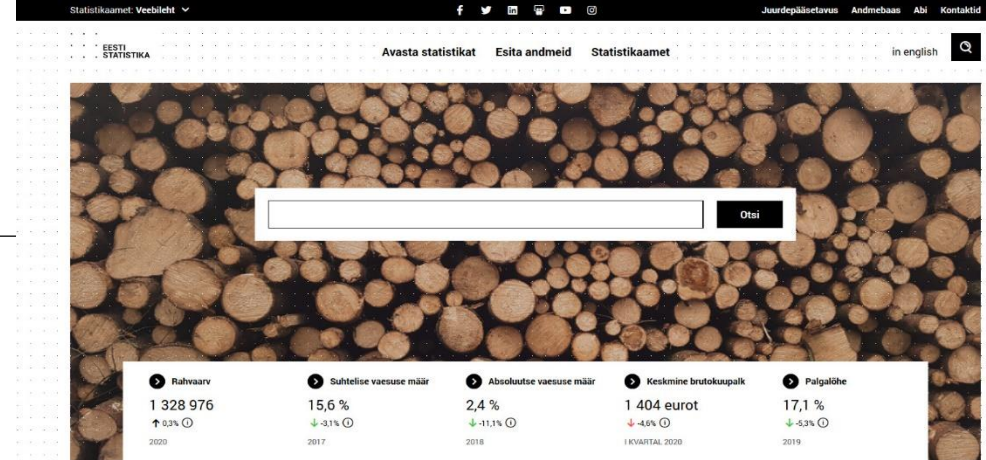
Statistikaamet: Veebileht

Juurdepääsetavus Andmebaas Abi Kontaktid

EESTI STATISTIKA

Avasta statistikat Esita andmeid Statistikaamet

in english

Otsi

Rahvaarv
1 328 976
↑ 0,3%
2020

Suhtelise vaesuse määr
15,6 %
↓ -3,1%
2017

Absoluutse vaesuse määr
2,4 %
↓ -11,1%
2018

Keskmine brutokuupalk
1 404 eurot
↓ -4,6%
I KVARTAL 2020

Palgalõhe
17,1 %
↓ -5,3%
2019